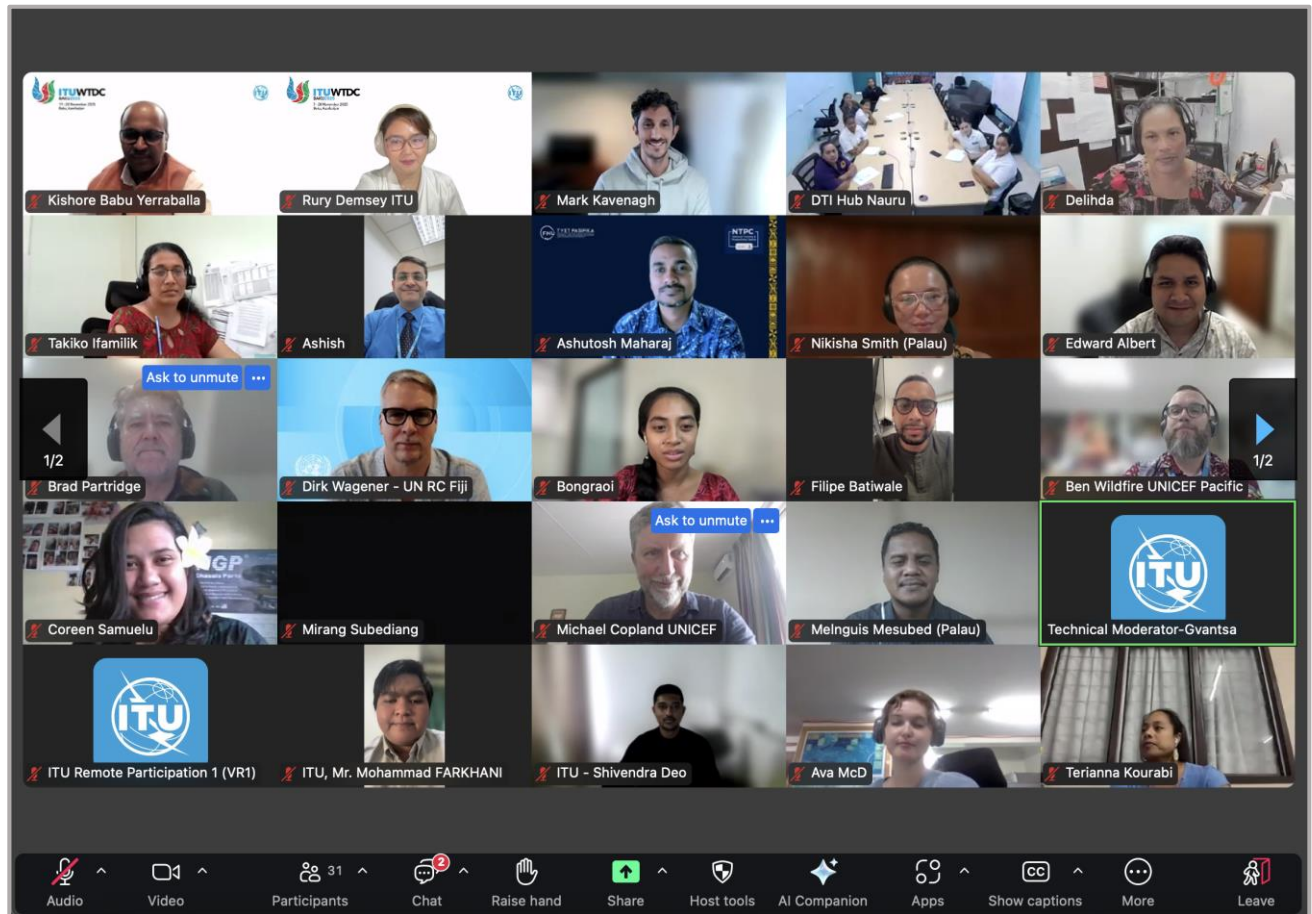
ITUWTDC

Kishore Babu Yerraballa

ITUWTDC

Rury Demsey ITU

Mark Kavenagh

DTI Hub Nauru

Delihda

Takiko Ifamilik

Ashish

NTPC

Ashutosh Maharaj

Nikisha Smith (Palau)

Edward Albert

Ask to unmute

1/2

Brad Partridge

Dirk Wagener - UN RC Fiji

Bongraoi

Filipe Batiwale

1/2

Ben Wildfire UNICEF Pacific

Coreen Samuelu

Mirang Subediang

Ask to unmute

Michael Copland UNICEF

Melnguis Mesubed (Palau)

ITU

Technical Moderator-Gvantsa

ITU

ITU Remote Participation 1 (VR1)

ITU, Mr. Mohammad FARKHANI

ITU - Shivendra Deo

Ava McD

Terianna Kourabi

Audio Video Participants 31 Chat 2 Raise hand Share Host tools AI Companion Apps Show captions More Leave